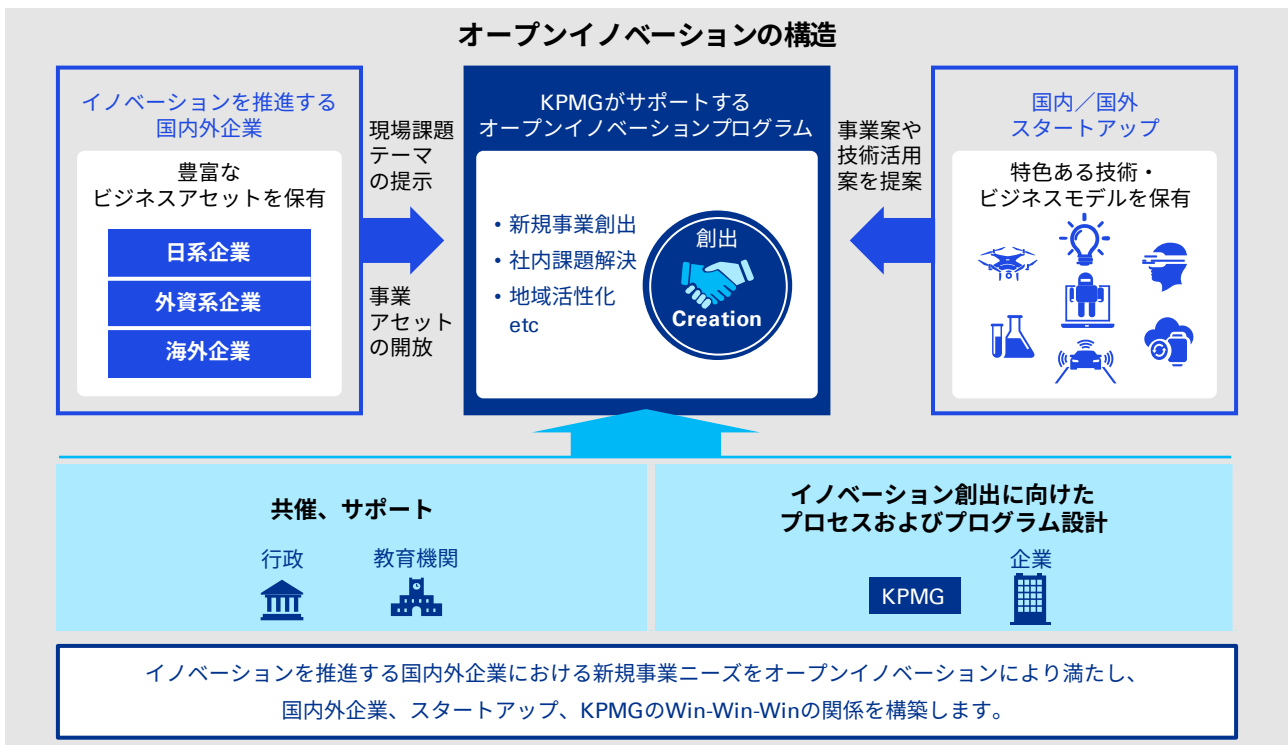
オープンイノベーションの構造

イノベーションを推進する国内外企業

豊富なビジネスアセットを保有

日系企業

外資系企業

海外企業

現場課題テーマの提示

事業アセットの開放

KPMGがサポートするオープンイノベーションプログラム

• 新規事業創出
• 社内課題解決
• 地域活性化
etc

創出
Creation

事業案や技術活用案を提案

国内／国外スタートアップ

特色ある技術・ビジネスモデルを保有

共催、サポート

行政

教育機関

イノベーション創出に向けたプロセスおよびプログラム設計

企業

KPMG

イノベーションを推進する国内外企業における新規事業ニーズをオープンイノベーションにより満たし、国内外企業、スタートアップ、KPMGのWin-Win-Winの関係を構築します。